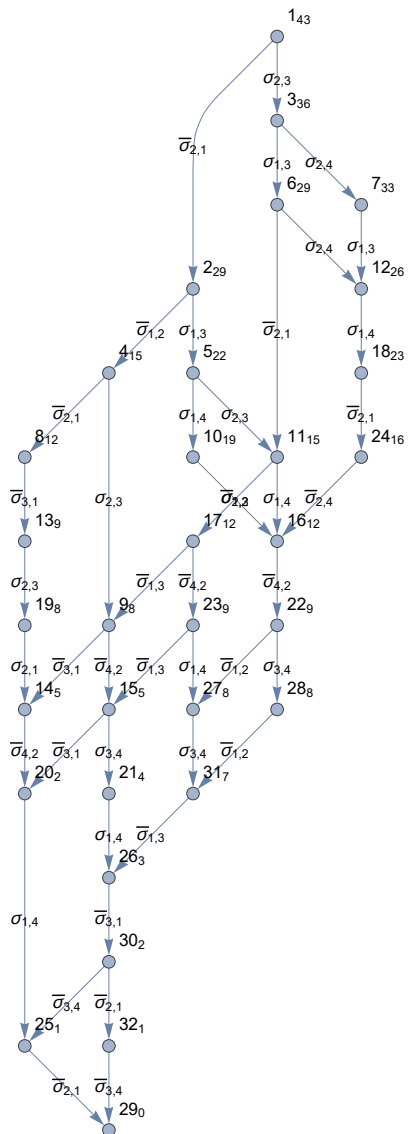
$1_{43}$

$\sigma_{2,3}$

$3_{36}$

$\overline{\sigma}_{2,1}$

$\sigma_{1,3}$ $\sigma_{2,4}$

$6_{29}$ $7_{33}$

$\sigma_{2,4}$ $\sigma_{1,3}$

$12_{26}$

$2_{29}$

$\overline{\sigma}_{2,1}$

$\sigma_{1,4}$

$\overline{\sigma}_{1,2}$ $\sigma_{1,3}$

$18_{23}$

$4_{15}$ $5_{22}$

$\overline{\sigma}_{2,1}$

$\sigma_{1,4}$ $\sigma_{2,3}$

$24_{16}$

$8_{12}$

$10_{19}$ $11_{15}$

$\overline{\sigma}_{3,1}$ $\sigma_{2,3}$

$\overline{\sigma}_{1,2}$ $\sigma_{1,4}$ $\overline{\sigma}_{2,4}$

$13_9$

$17_{12}$ $16_{12}$

$\sigma_{2,3}$

$\overline{\sigma}_{1,3}$ $\overline{\sigma}_{4,2}$ $\overline{\sigma}_{4,2}$

$19_8$ $9_8$ $23_9$ $22_9$

$\sigma_{2,1}$ $\overline{\sigma}_{3,1}$ $\overline{\sigma}_{4,2}$ $\overline{\sigma}_{1,3}$ $\sigma_{1,4}$ $\overline{\sigma}_{1,2}$ $\sigma_{3,4}$

$14_5$ $15_5$ $27_8$ $28_8$

$\overline{\sigma}_{4,2}$ $\overline{\sigma}_{3,1}$ $\sigma_{3,4}$ $\sigma_{3,4}$ $\overline{\sigma}_{1,2}$

$20_2$ $21_4$ $31_7$

$\sigma_{1,4}$ $\overline{\sigma}_{1,3}$

$26_3$

$\sigma_{1,4}$

$\overline{\sigma}_{3,1}$

$30_2$

$\overline{\sigma}_{3,4}$ $\overline{\sigma}_{2,1}$

$25_1$ $32_1$

$\overline{\sigma}_{2,1}$ $\overline{\sigma}_{3,4}$

$29_0$